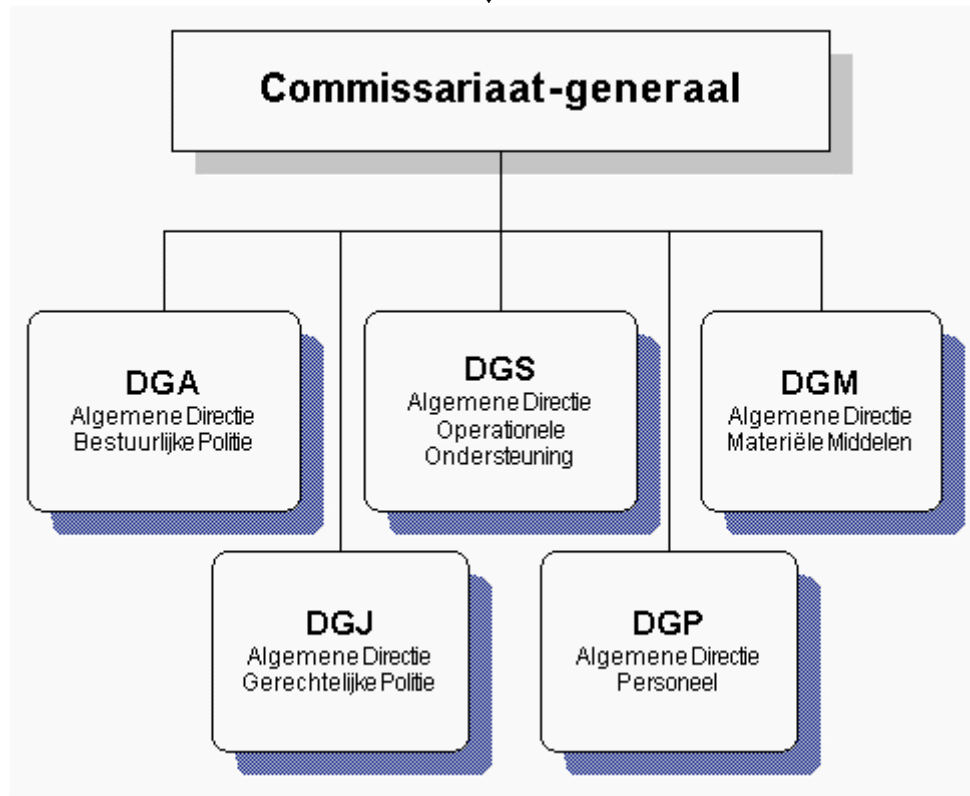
Commissariaat-generaal

DGA
Algemene Directie
Bestuurlijke Politie

DGS
Algemene Directie
Operationele
Ondersteuning

DGM
Algemene Directie
Materiële Middelen

DGJ
Algemene Directie
Gerechtelijke Politie

DGP
Algemene Directie
Personeel